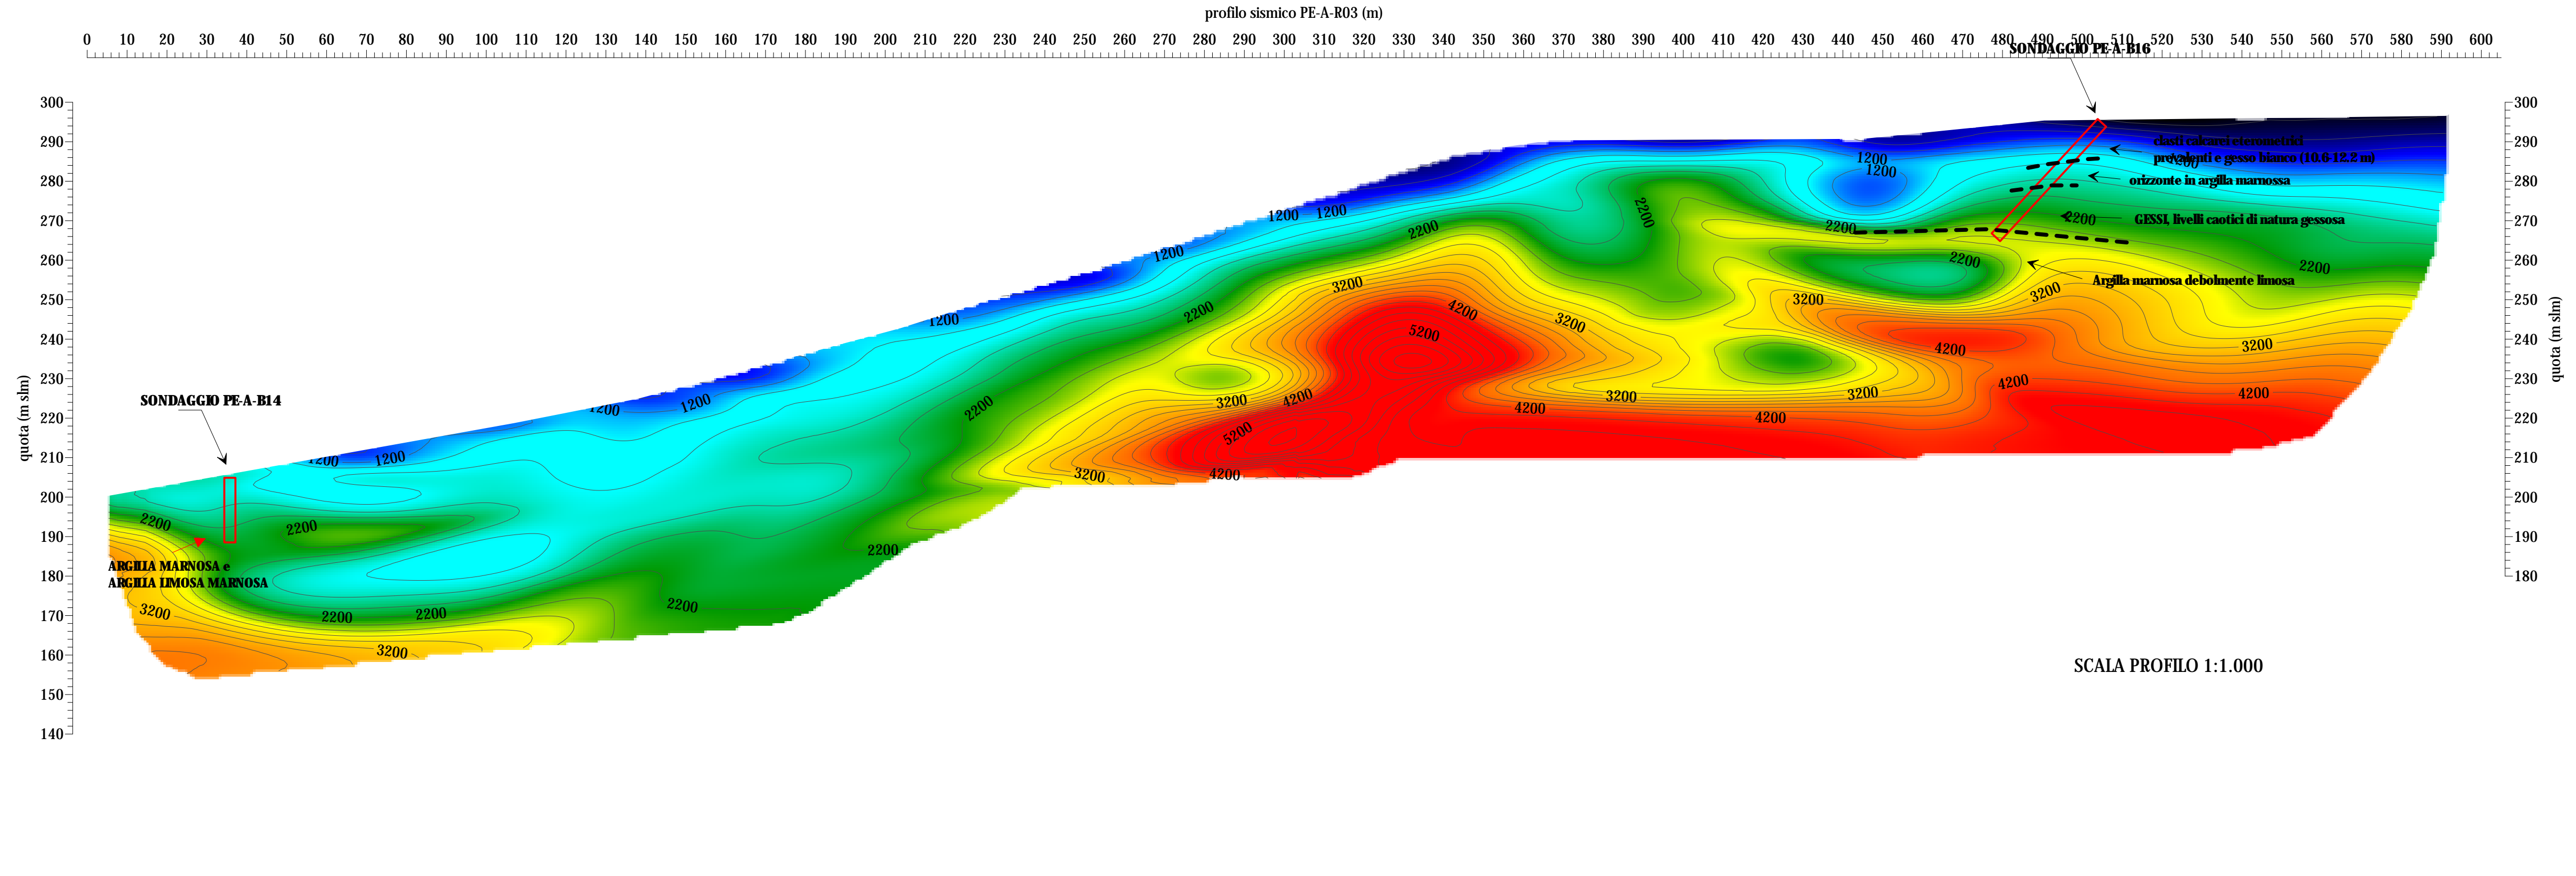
profilo sismico PE-A-R03 (m)

0 10 20 30 40 50 60 70 80 90 100 110 120 130 140 150 160 170 180 190 200 210 220 230 240 250 260 270 280 290 300 310 320 330 340 350 360 370 380 390 400 410 420 430 440 450 460 470 480 490 500 510 520 530 540 550 560 570 580 590 600

SONDAGGIO PE-A-B16

300
290
280
270
260
250
240
230
220
210
200
190
180
170
160
150
140

quota (m slm)

clasti calcarei eterometrici prevalenti e gesso bianco (10.6-12.2 m)

orizzonte in argilla marnosa

GESSI, livelli caotici di natura gessosa

Argilla marnosa debolmente limosa

SONDAGGIO PE-A-B14

ARGILLA MARNOSA e ARGILLA LIMOSA MARNOSA

1200 1200 1200 1200 1200 1200 1200 1200 1200 1200 1200
2200 2200 2200 2200 2200 2200 2200 2200 2200 2200 2200 2200 2200 2200 2200
3200 3200 3200 3200 3200 3200 3200 3200 3200 3200 3200 3200 3200 3200
4200 4200 4200 4200 4200 4200 4200 4200 4200
5200 5200

300
290
280
270
260
250
240
230
220
210
200
190
180

quota (m slm)

SCALA PROFILO 1:1.000